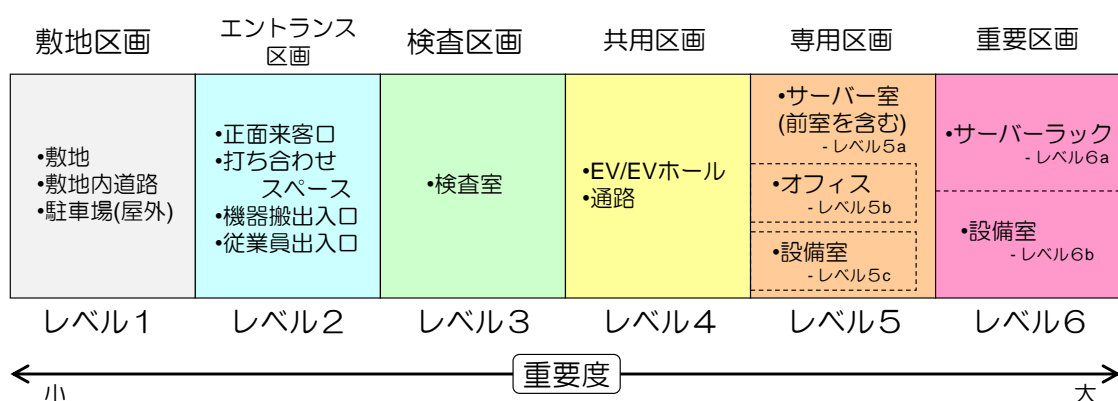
| 敷地区画 | エントランス区画 | 検査区画 | 共用区画 | 専用区画 | 重要区画 |
|---|---|---|---|---|---|
| •敷地<br>•敷地内道路<br>•駐車場(屋外) | •正面来客口<br>•打ち合わせスペース<br>•機器搬出入口<br>•従業員出入口 | •検査室 | •EV/EVホール<br>•通路 | •サーバー室(前室を含む) - レベル5a<br>•オフィス - レベル5b<br>•設備室 - レベル5c | •サーバーラック - レベル6a<br>•設備室 - レベル6b |
| レベル1 | レベル2 | レベル3 | レベル4 | レベル5 | レベル6 |

重要度

小

大